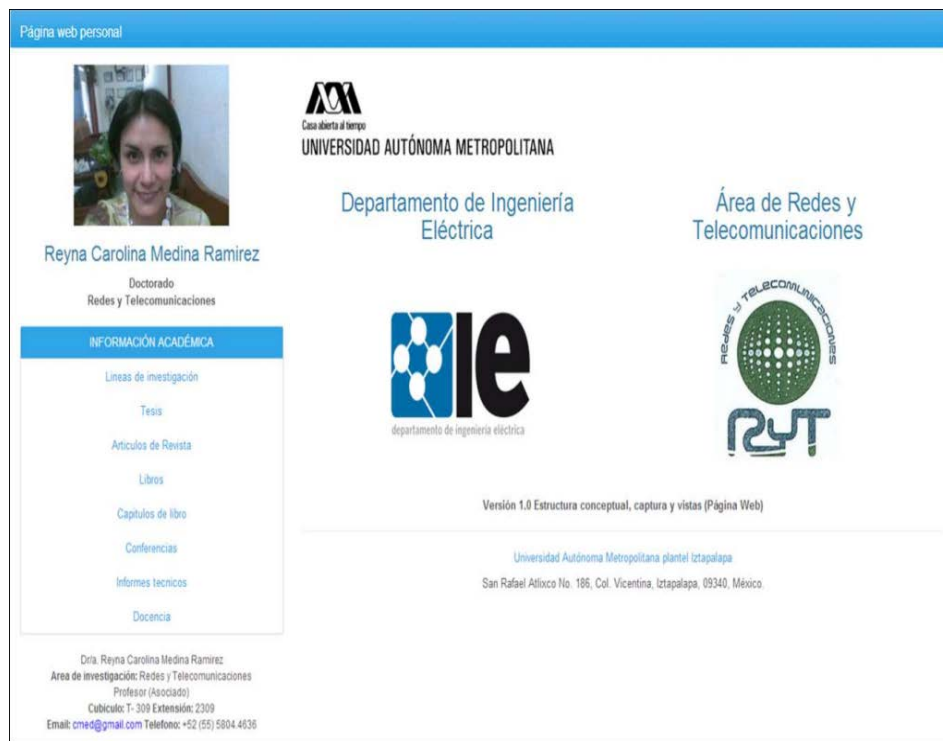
Página web personal

Reyna Carolina Medina Ramirez

Doctorado
Redes y Telecomunicaciones

INFORMACIÓN ACADÉMICA

Lineas de investigación

Tesis

Articulos de Revista

Libros

Capitulos de libro

Conferencias

Informes tecnicos

Docencia

Dr/a. Reyna Carolina Medina Ramirez
Area de investigación: Redes y Telecomunicaciones
Profesor (Asociado)
Cubiculo: T- 309 Extensión: 2309
Email: cmed@gmail.com Telefono: +52 (55) 5804.4636

Casa abierta al tiempo
UNIVERSIDAD AUTÓNOMA METROPOLITANA

Departamento de Ingeniería Eléctrica

Área de Redes y Telecomunicaciones

Ie
departamento de ingeniería eléctrica

Redes y Telecomunicaciones
RyT

Versión 1.0 Estructura conceptual, captura y vistas (Página Web)

Universidad Autónoma Metropolitana plantel Iztapalapa
San Rafael Atlixco No. 186, Col. Vicentina, Iztapalapa, 09340, México.